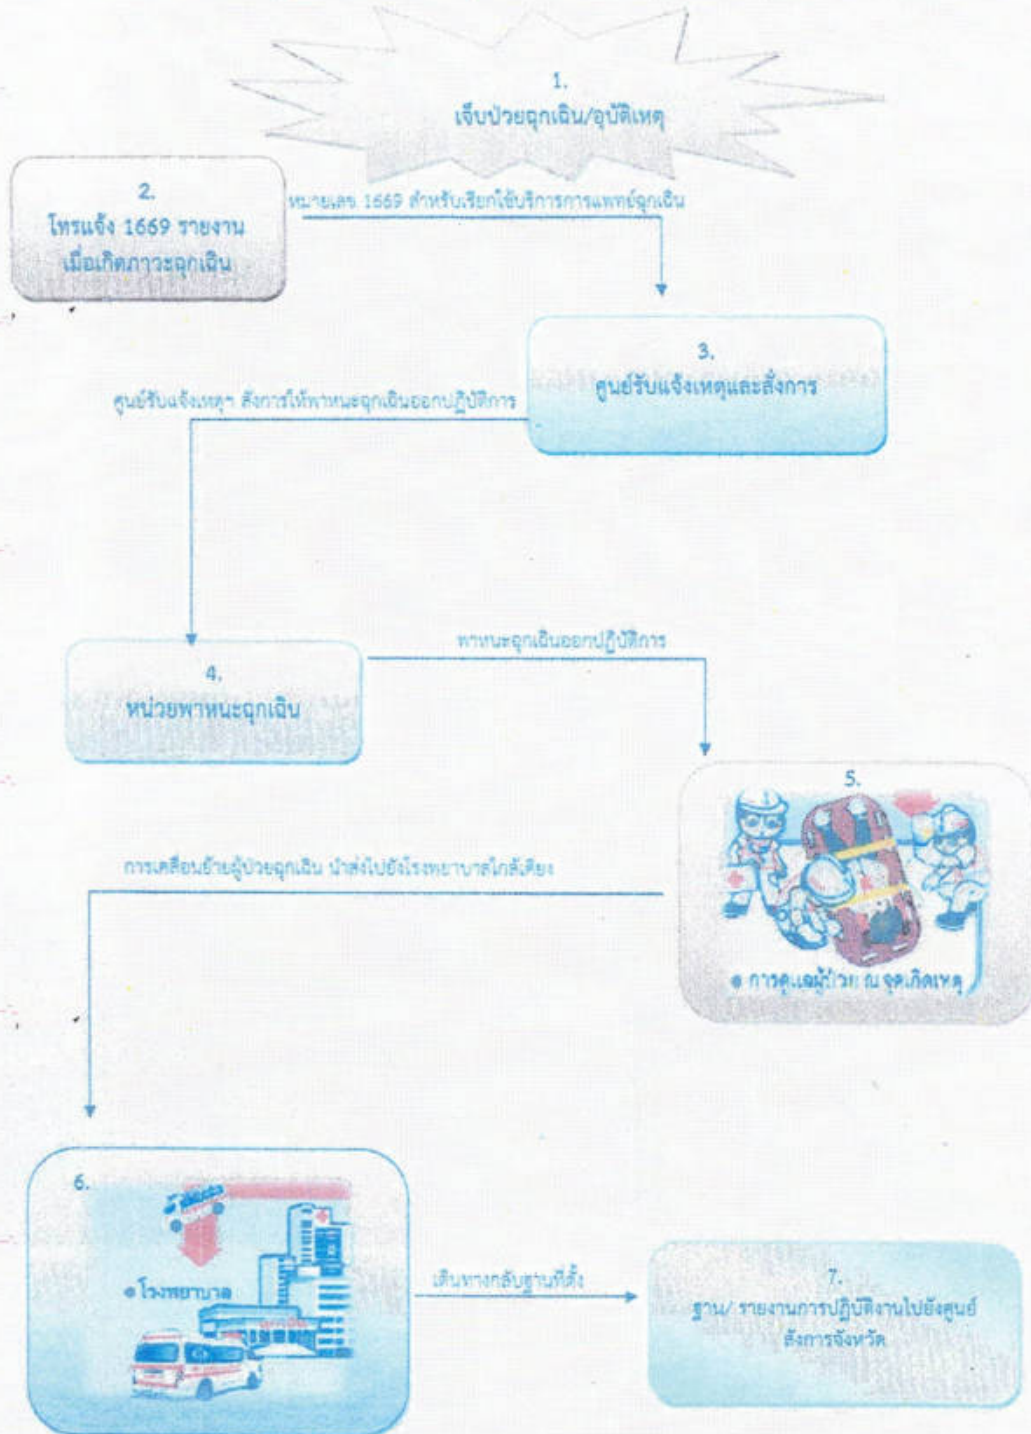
1.
เจ็บป่วยฉุกเฉิน/อุบัติเหตุ

2.
โทรแจ้ง 1669 รายงาน
เมื่อเกิดภาวะฉุกเฉิน

หมายเลข 1669 สำหรับเรียกใช้บริการการแพทย์ฉุกเฉิน

3.
ศูนย์รับแจ้งเหตุและสั่งการ

ศูนย์รับแจ้งเหตุฯ สั่งการให้พาหนะฉุกเฉินออกปฏิบัติการ

4.
หน่วยพาหนะฉุกเฉิน

พาหนะฉุกเฉินออกปฏิบัติการ

5.
● การดูแลผู้ป่วย ณ จุดเกิดเหตุ

การเคลื่อนย้ายผู้ป่วยฉุกเฉิน นำส่งไปยังโรงพยาบาลใกล้เคียง

6.
● โรงพยาบาล

เดินทางกลับฐานที่ตั้ง

7.
ฐาน/ รายงานการปฏิบัติงานไปยังศูนย์สั่งการจังหวัด